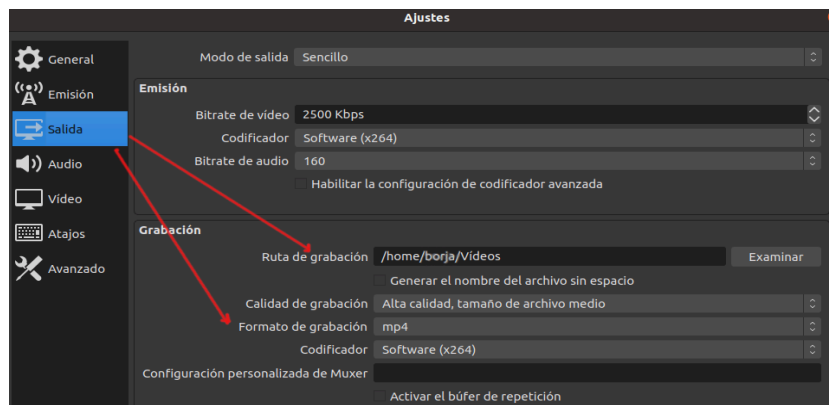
Ajustes

General
Emisión
Salida
Audio
Vídeo
Atajos
Avanzado

Modo de salida Sencillo

Emisión

Bitrate de vídeo 2500 Kbps
Codificador Software (x264)
Bitrate de audio 160
Habilitar la configuración de codificador avanzada

Grabación

Ruta de grabación /home/borja/Vídeos Examinar
Generar el nombre del archivo sin espacio
Calidad de grabación Alta calidad, tamaño de archivo medio
Formato de grabación mp4
Codificador Software (x264)
Configuración personalizada de Muxer
Activar el búfer de repetición